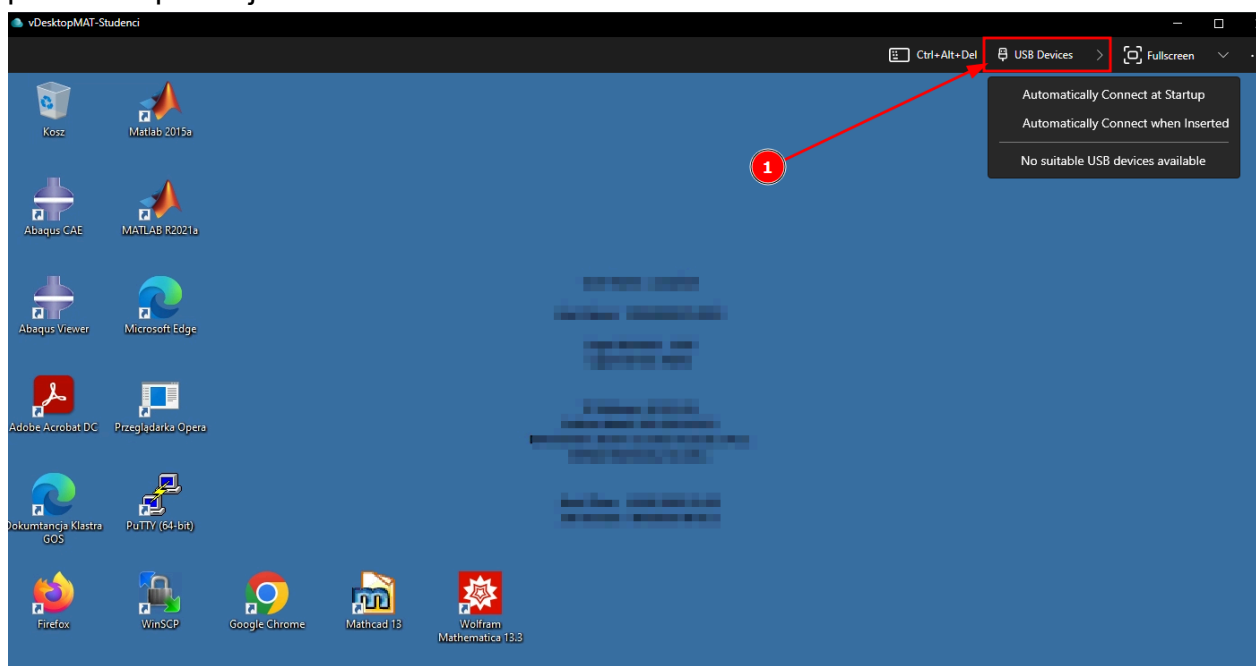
vDesktopMAT-Studenci

Ctrl+Alt+Del
USB Devices
Fullscreen

Automatically Connect at Startup
Automatically Connect when Inserted
No suitable USB devices available

1

Kosz
Matlab 2015a
Abaqus CAE
MATLAB R2021a
Abaqus Viewer
Microsoft Edge
Adobe Acrobat DC
Przeglądarka Opera
Dokumntancja Klastra GOS
PuTTY (64-bit)
Firefox
WinSCP
Google Chrome
Mathcad 13
Wolfram Mathematica 13.3

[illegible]